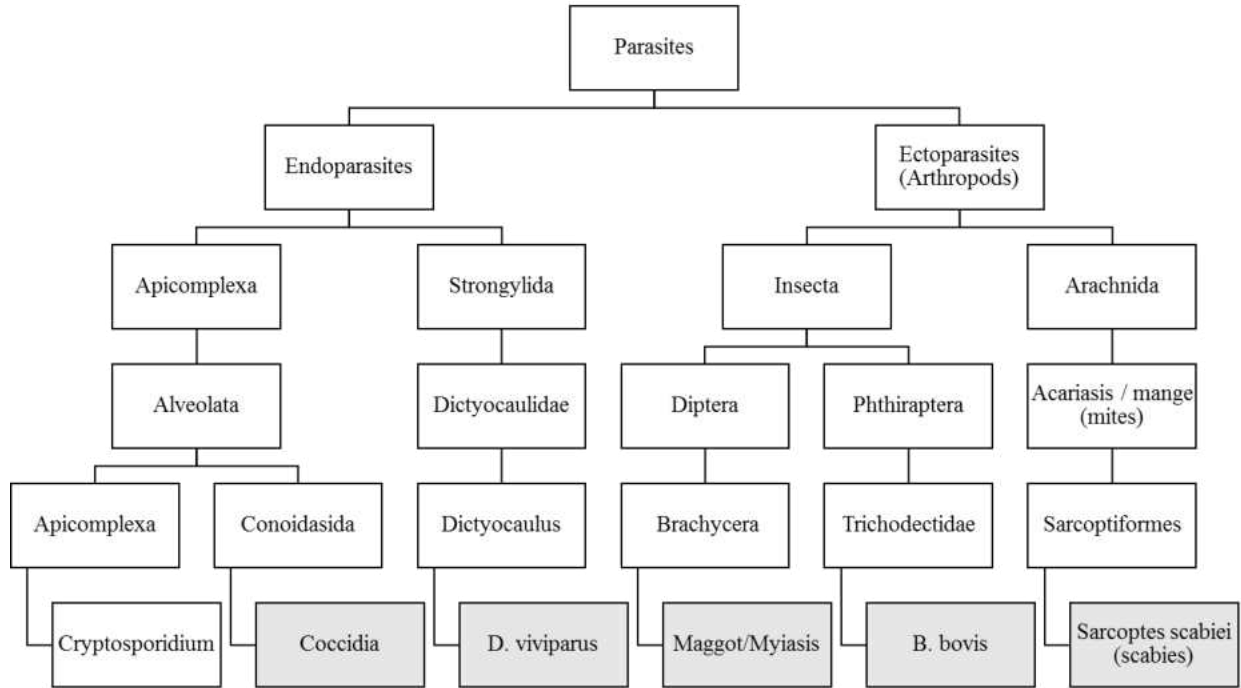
Parasites

Endoparasites

Ectoparasites (Arthropods)

Apicomplexa

Strongylida

Insecta

Arachnida

Alveolata

Dictyocaulidae

Diptera

Phthiraptera

Acariasis / mange (mites)

Apicomplexa

Conoidasida

Dictyocaulus

Brachycera

Trichodectidae

Sarcoptiformes

Cryptosporidium

Coccidia

D. viviparus

Maggot/Myiasis

B. bovis

Sarcoptes scabiei (scabies)